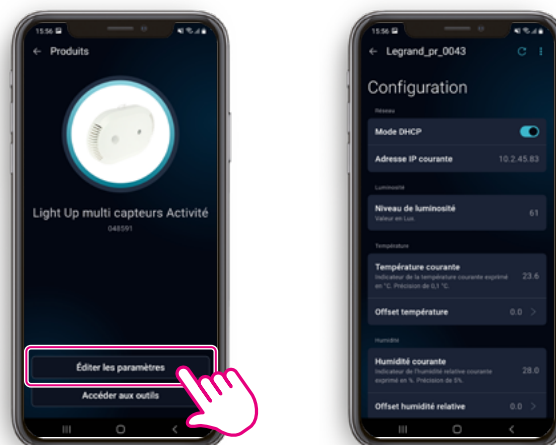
15:56

← Produits

Light Up multi capteurs Activité
048591

Éditer les paramètres

Accéder aux outils

15:56

← Legrand_pr_0043

Configuration

Réseau

Mode DHCP

Adresse IP courante 10.2.45.83

Luminosité

Niveau de luminosité
Valeur en Lux. 61

Température

Température courante
Indicateur de la température courante exprimé en °C. Précision de 0,1 °C. 23.6

Offset température 0.0 >

Humidité

Humidité courante
Indicateur de l'humidité relative courante exprimé en %. Précision de 5%. 28.0

Offset humidité relative 0.0 >